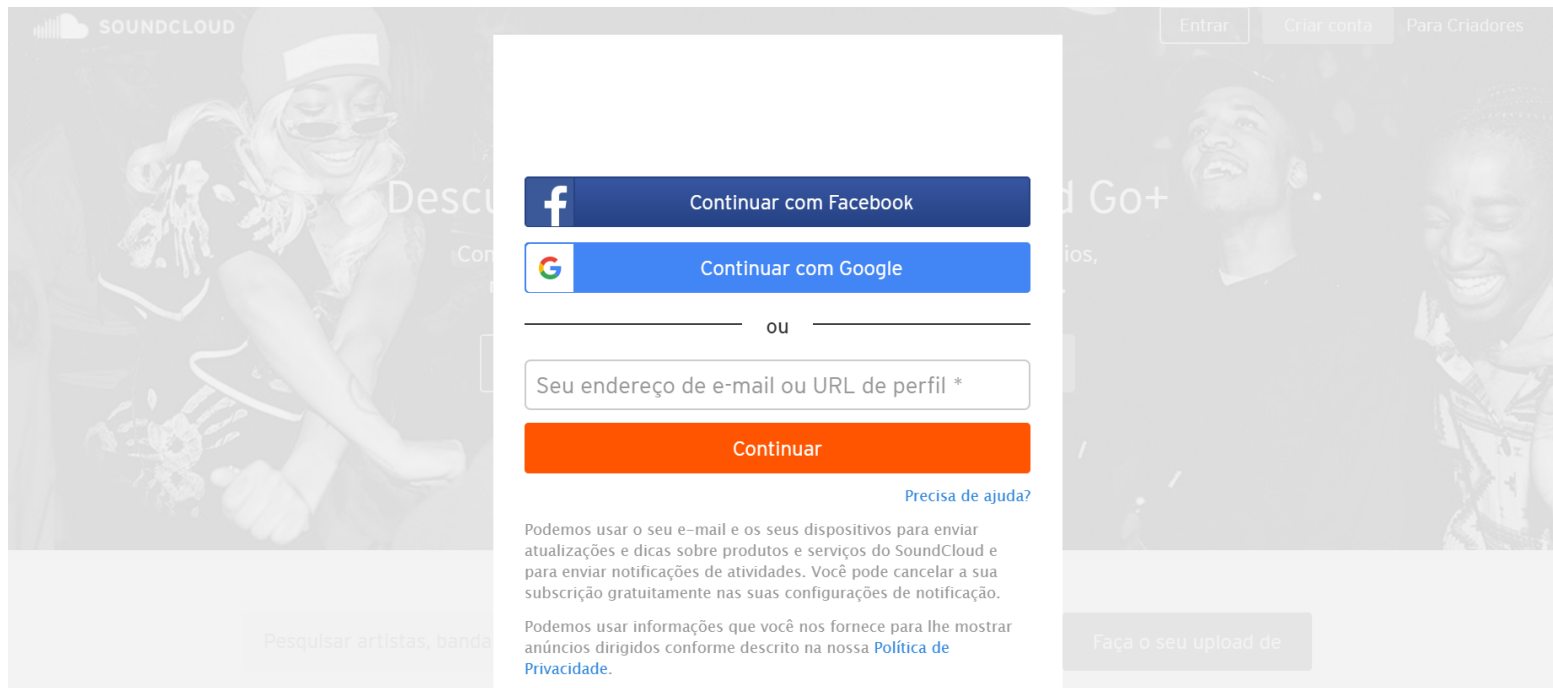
SOUNDCLOUD

Entrar

Criar conta

Para Criadores

Descu

d Go+

Con

ios,

Continuar com Facebook

Continuar com Google

ou

Seu endereço de e-mail ou URL de perfil *

Continuar

Precisa de ajuda?

Podemos usar o seu e-mail e os seus dispositivos para enviar atualizações e dicas sobre produtos e serviços do SoundCloud e para enviar notificações de atividades. Você pode cancelar a sua subscrição gratuitamente nas suas configurações de notificação.

Podemos usar informações que você nos fornece para lhe mostrar anúncios dirigidos conforme descrito na nossa Política de Privacidade.

Pesquisar artistas, banda

Faça o seu upload de